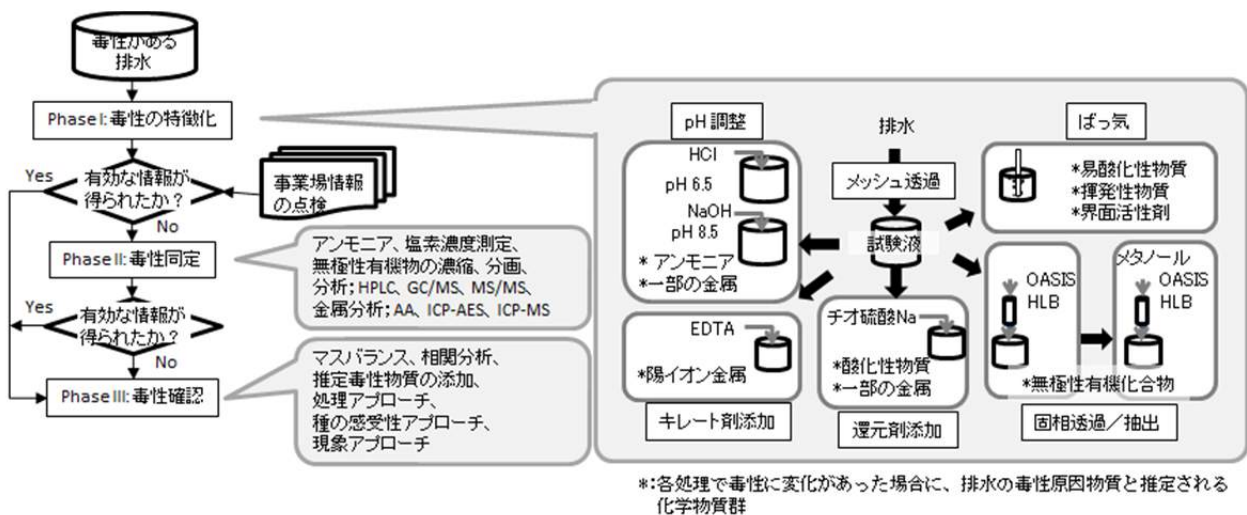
毒性がある排水

Phase I: 毒性の特徴化

Yes
有効な情報が得られたか？
No

事業場情報の点検

Phase II: 毒性同定

Yes
有効な情報が得られたか？
No

Phase III: 毒性確認

アンモニア、塩素濃度測定、無極性有機物の濃縮、分画、分析；HPLC、GC/MS、MS/MS、金属分析；AA、ICP-AES、ICP-MS

マスバランス、相関分析、推定毒性物質の添加、処理アプローチ、種の感受性アプローチ、現象アプローチ

pH 調整
HCl
pH 6.5
NaOH
pH 8.5
＊アンモニア
＊一部の金属

排水
メッシュ透過
試験液

ばっ気
＊易酸化性物質
＊揮発性物質
＊界面活性剤

EDTA
＊陽イオン金属
キレート剤添加

チオ硫酸Na
＊酸化性物質
＊一部の金属
還元剤添加

メタノール
OASIS HLB
OASIS HLB
＊無極性有機化合物
固相透過／抽出

＊:各処理で毒性に変化があった場合に、排水の毒性原因物質と推定される化学物質群